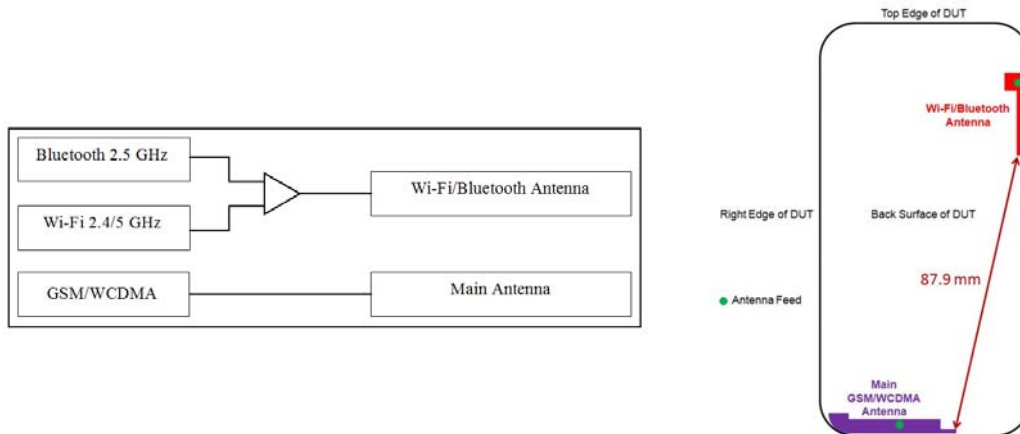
Bluetooth 2.5 GHz

Wi-Fi 2.4/5 GHz

Wi-Fi/Bluetooth Antenna

GSM/WCDMA

Main Antenna

Top Edge of DUT

Wi-Fi/Bluetooth Antenna

Right Edge of DUT

Back Surface of DUT

87.9 mm

Antenna Feed

Main GSM/WCDMA Antenna